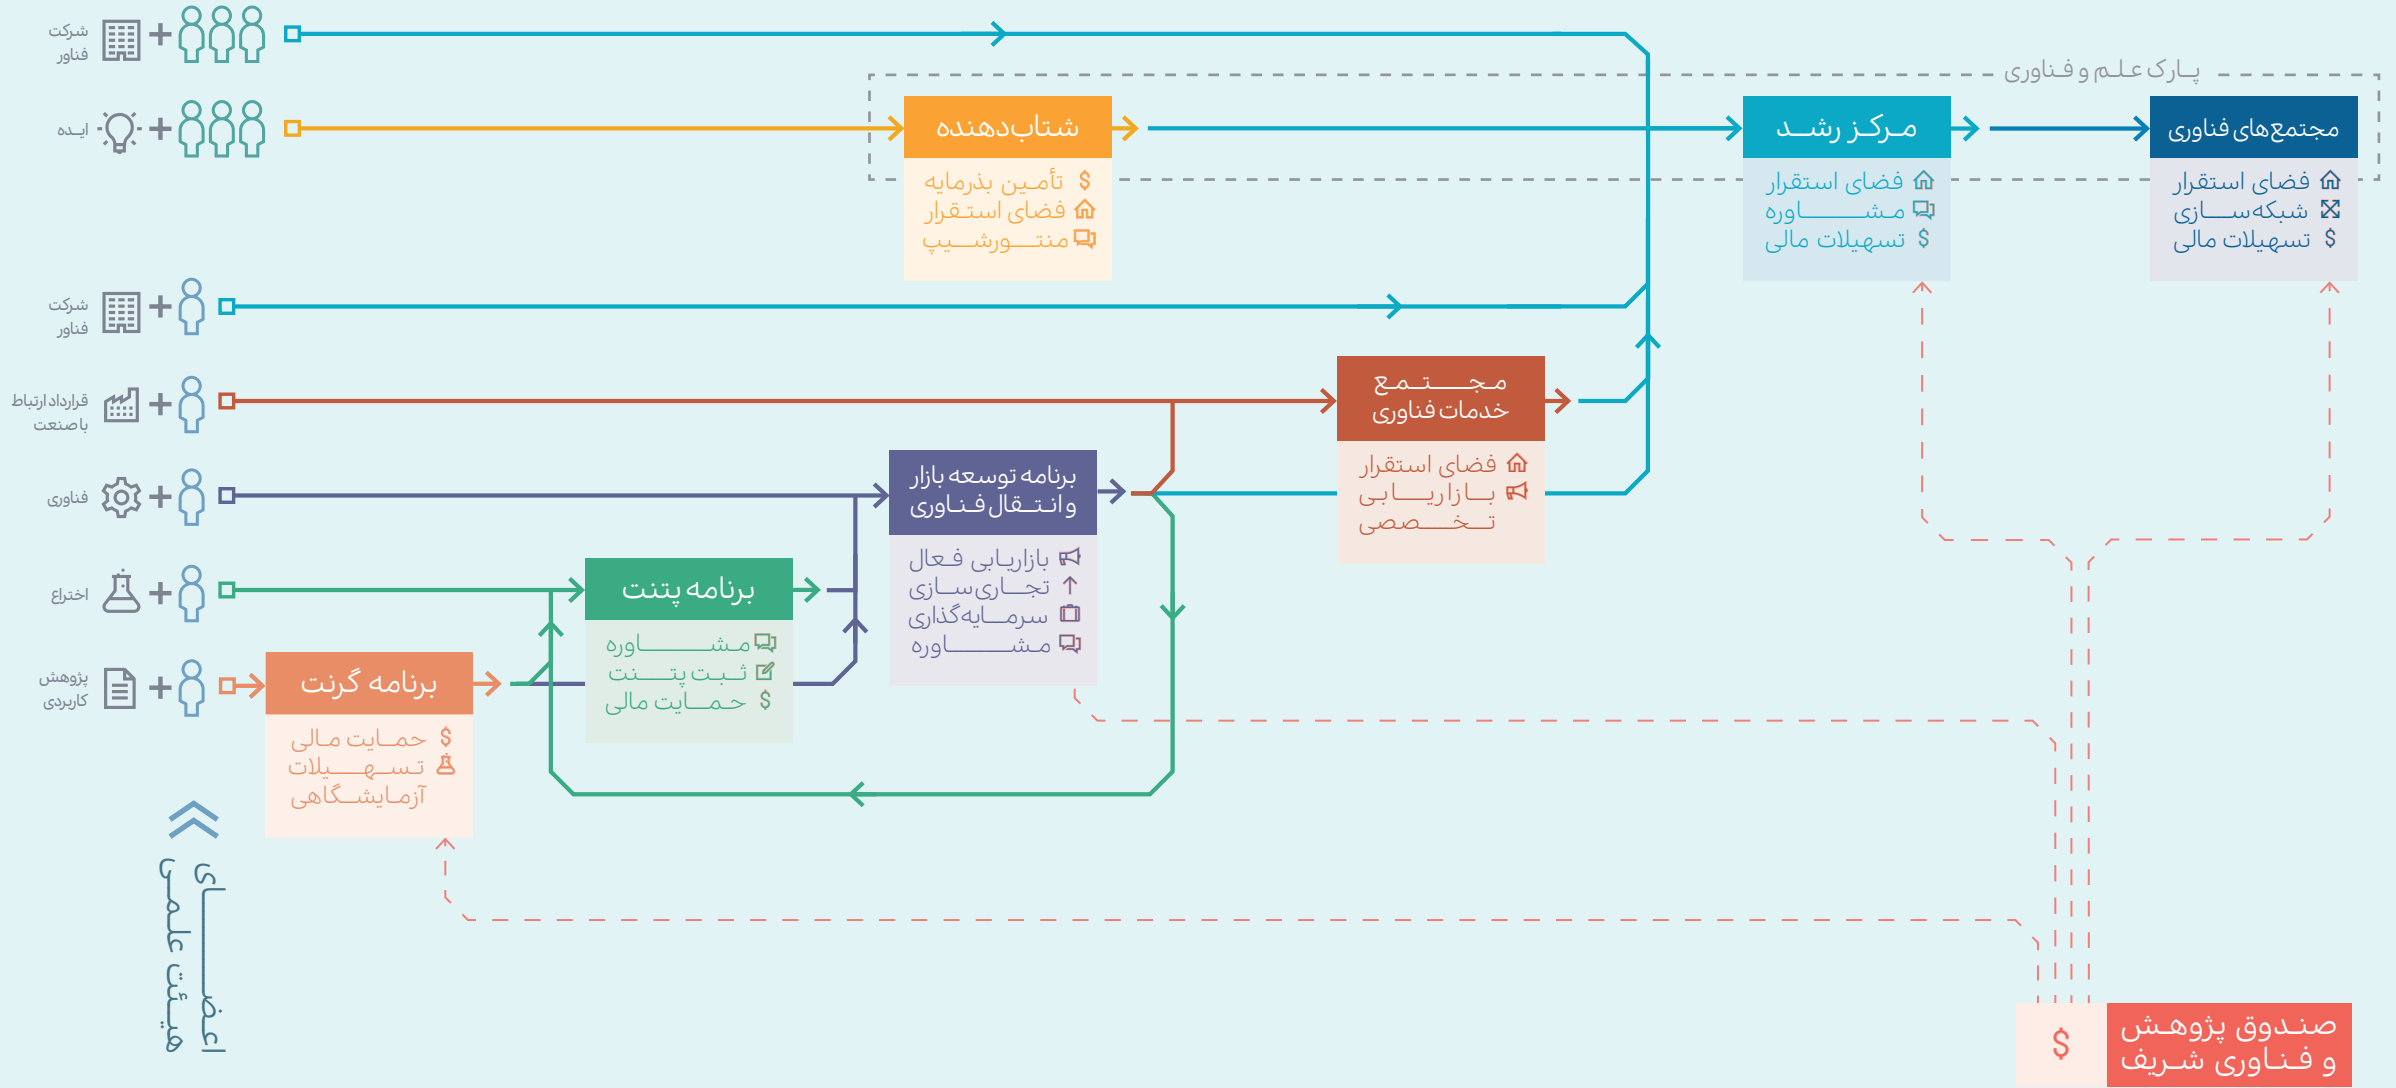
شرکت فناور

ایده

شرکت فناور

قرارداد ارتباط با صنعت

فناوری

اختراع

پژوهش کاربردی

پارک علم و فناوری

شتاب‌دهنده
تأمین بذرمایه
فضای استقرار
منتورشیپ

مرکز رشد
فضای استقرار
مشاوره
تسهیلات مالی

مجتمع‌های فناوری
فضای استقرار
شبکه‌سازی
تسهیلات مالی

مجتمع خدمات فناوری
فضای استقرار
بازاریابی تخصصی

برنامه توسعه بازار و انتقال فناوری
بازاریابی فعال
تجاری‌سازی
سرمایه‌گذاری
مشاوره

برنامه پتنت
مشاوره
ثبت پتنت
حمایت مالی

برنامه گرنت
حمایت مالی
تسهیلات آزمایشگاهی

اعضای هیئت علمی

$
صندوق پژوهش و فناوری شریف